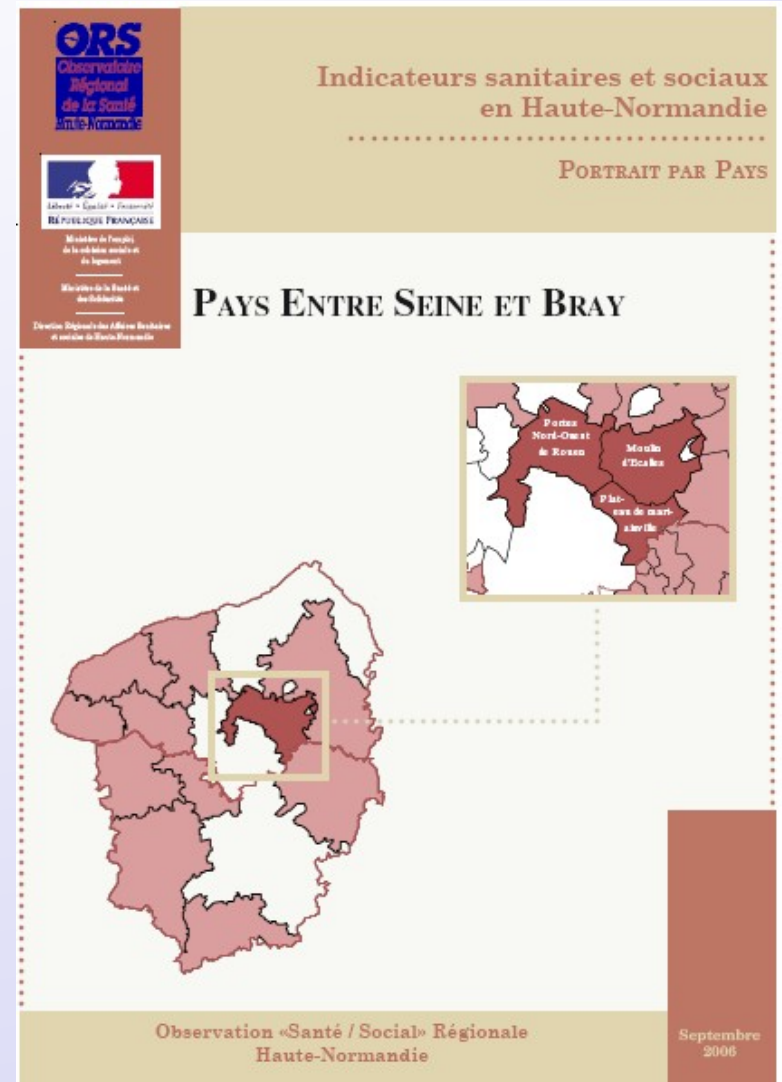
ORS
Observatoire Régional de la Santé Haute-Normandie

Liberté • Égalité • Fraternité
RÉPUBLIQUE FRANÇAISE

Ministère de l'emploi, de la cohésion sociale et du logement

Ministère de la Santé et des Solidarités

Direction Régionale des Affaires Sanitaires et sociales de Haute-Normandie

Indicateurs sanitaires et sociaux en Haute-Normandie

PORTRAIT PAR PAYS

PAYS ENTRE SEINE ET BRAY

Portes Nord-Ouest de Rouen

Moulin d'Ecalles

Plateau de martainville

Observation «Santé / Social» Régionale
Haute-Normandie

Septembre 2006